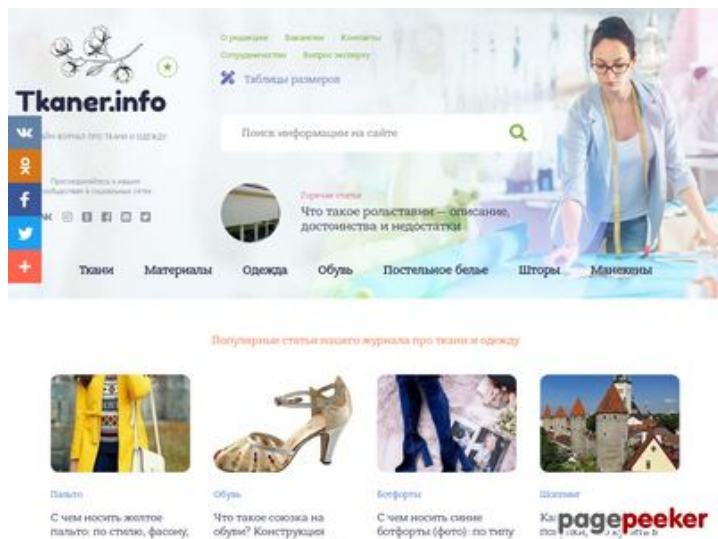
О редакции Вакансии Контакты
Сотрудничество Вопрос эксперту

Tkaner.info

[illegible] журнал про ткани и одежду

Таблицы размеров

Поиск информации на сайте

Присоединяйтесь к нашим сообществам в социальных сетях

Горячая статья
Что такое ролставни — описание, достоинства и недостатки

Ткани Материалы Одежда Обувь Постельное белье Шторы Манекены

Популярные статьи нашего журнала про ткани и одежду

Пальто
С чем носить желтое пальто: по стилю, фасону,

Обувь
Что такое союзка на обуви? Конструкция

Ботфорты
С чем носить синие ботфорты (фото): по типу

Шоппинг
Ка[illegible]

pagepeeker